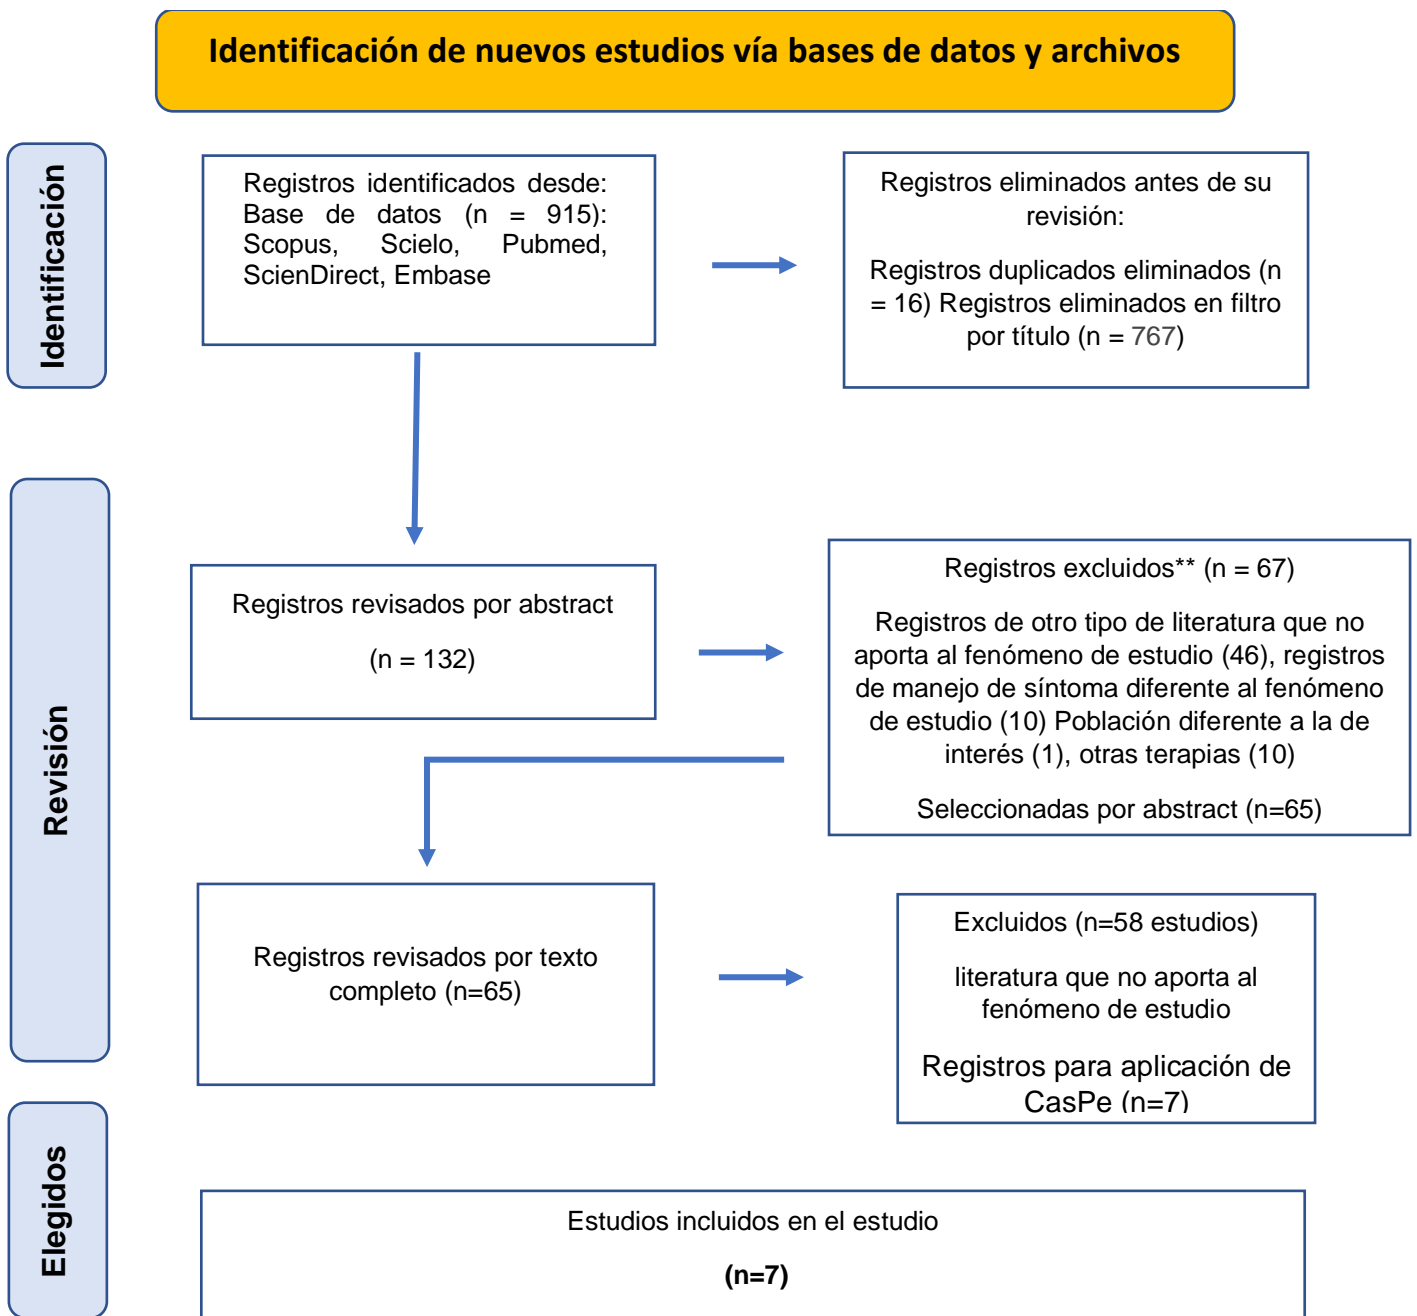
Identificación de nuevos estudios vía bases de datos y archivos

Identificación

Registros identificados desde: Base de datos (n = 915): Scopus, Scielo, Pubmed, ScienDirect, Embase

Registros eliminados antes de su revisión:

Registros duplicados eliminados (n = 16) Registros eliminados en filtro por título (n = 767)

Revisión

Registros revisados por abstract

(n = 132)

Registros excluidos** (n = 67)

Registros de otro tipo de literatura que no aporta al fenómeno de estudio (46), registros de manejo de síntoma diferente al fenómeno de estudio (10) Población diferente a la de interés (1), otras terapias (10)

Seleccionadas por abstract (n=65)

Registros revisados por texto completo (n=65)

Excluidos (n=58 estudios)

literatura que no aporta al fenómeno de estudio

Registros para aplicación de CasPe (n=7)

Elegidos

Estudios incluidos en el estudio

(n=7)